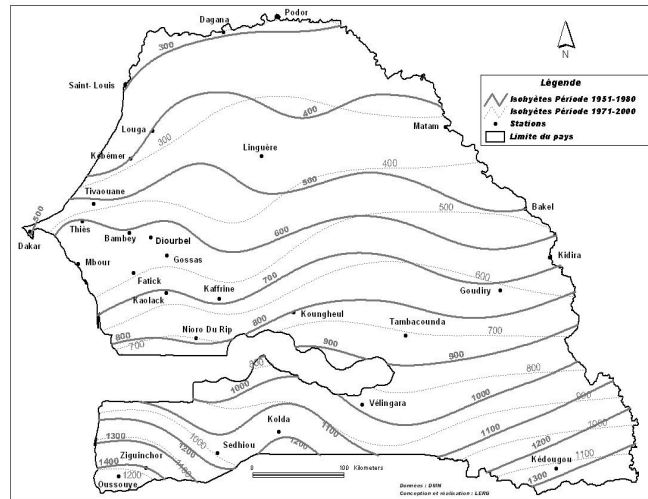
Dagana
Podor
N
Légende
Isohyètes Période 1951-1980
Isohyètes Période 1971-2000
Stations
Limite du pays
300
Saint- Louis
400
Matam
Louga
300
Kebémer
Linguère
400
Tivaouane
500
500
Bakel
500
Thiès
Bambey
Diourbel
600
Dakar
Kidira
Mbour
Gossas
600
Fatick
Goudiry
Kaolack
Kaffrine
700
800
Koungheul
Tambacounda
700
Nioro Du Rip
800
700
900
800
900
800
1000
1000
Vélingara
1100
Kolda
1100
1300
1000
Sedhiou
1200
1200
1000
1400
Ziguinchor
1100
0
100 Kilometers
Kédougou
1200
1300
Oussouye
Données : DMN
Conception et réalisation : LERG